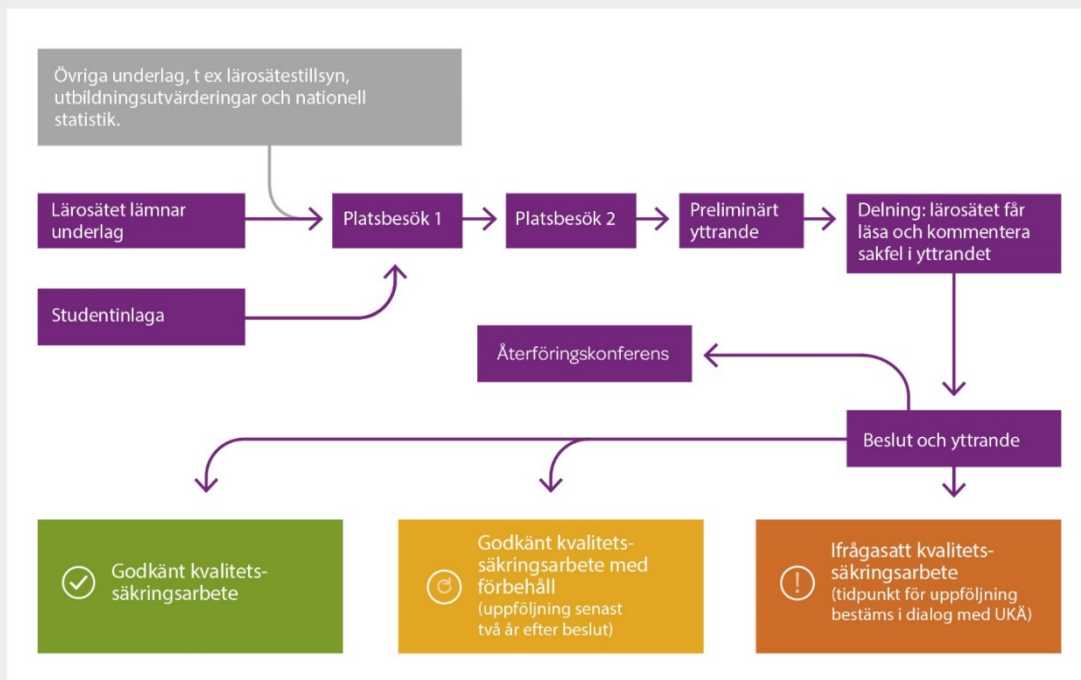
Övriga underlag, t ex lärosätestillsyn, utbildningsutvärderingar och nationell statistik.

Lärosätet lämnar underlag

Platsbesök 1

Platsbesök 2

Preliminärt yttrande

Delning: lärosätet får läsa och kommentera sakfel i yttrandet

Studentinlaga

Återföringskonferens

Beslut och yttrande

Godkänt kvalitetssäkringsarbete

Godkänt kvalitetssäkringsarbete med förbehåll (uppföljning senast två år efter beslut)

Ifrågasatt kvalitetssäkringsarbete (tidpunkt för uppföljning bestäms i dialog med UKÄ)